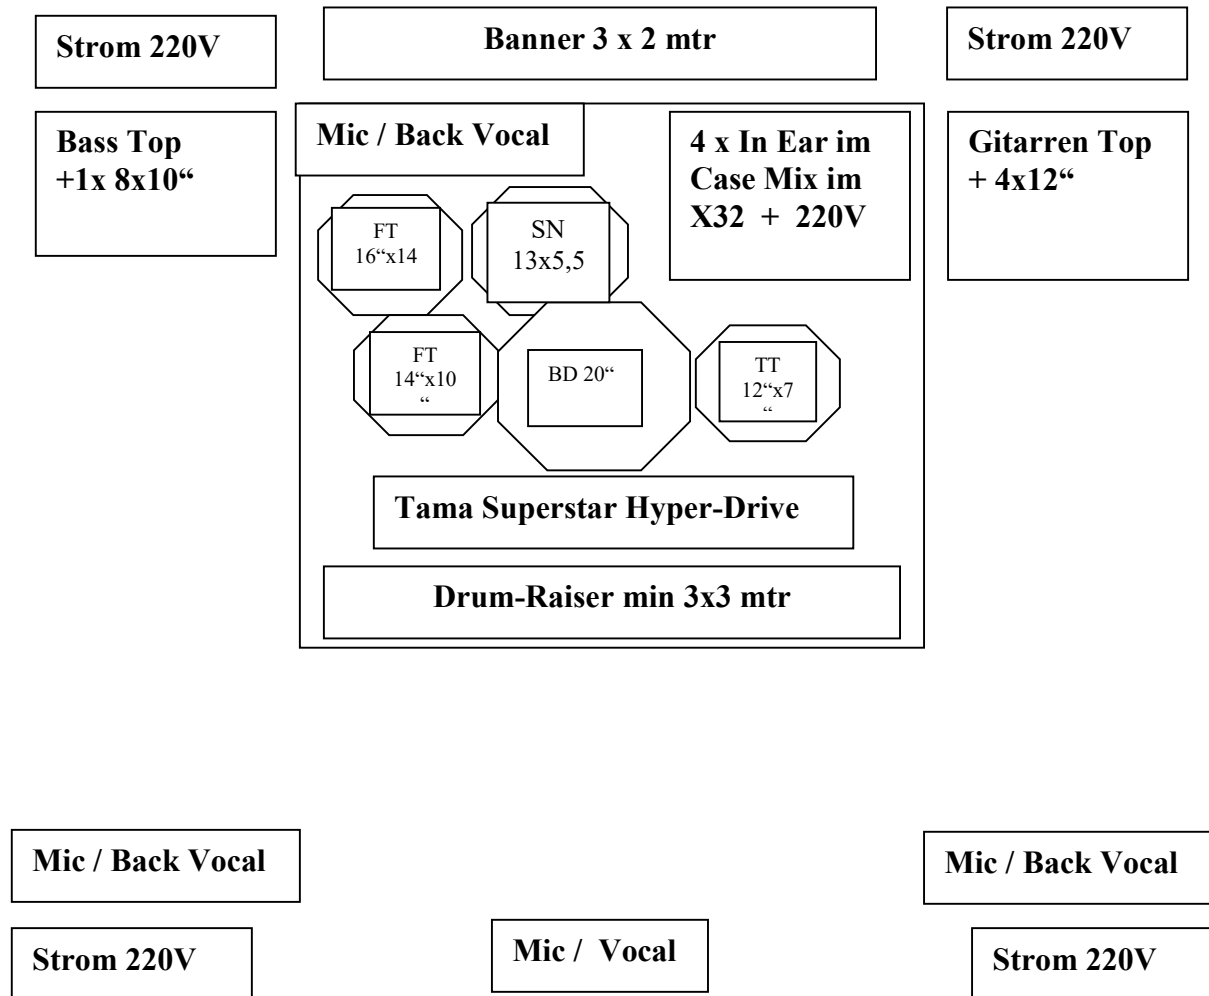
Strom 220V

Banner 3 x 2 mtr

Strom 220V

Bass Top +1x 8x10“

Mic / Back Vocal

4 x In Ear im Case Mix im X32 + 220V

Gitarren Top + 4x12“

FT 16“x14

SN 13x5,5

FT 14“x10“

BD 20“

TT 12“x7“

Tama Superstar Hyper-Drive

Drum-Raiser min 3x3 mtr

Mic / Back Vocal

Mic / Back Vocal

Strom 220V

Mic / Vocal

Strom 220V